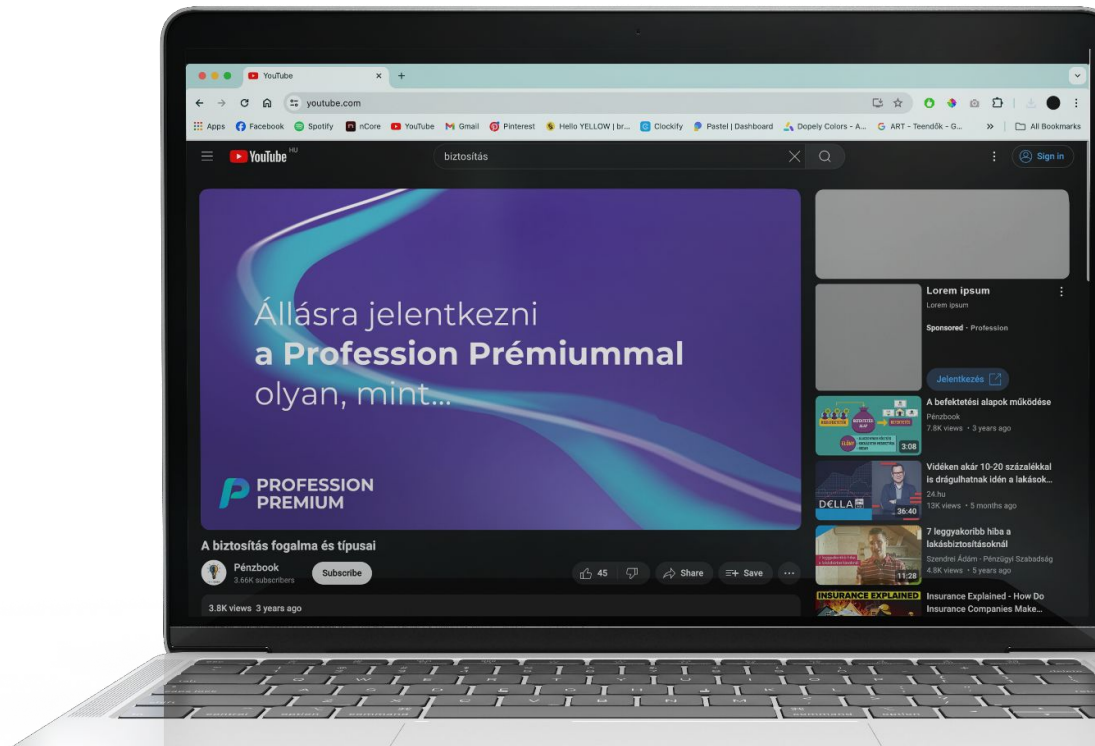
YouTube ×
+
youtube.com
Apps Facebook Spotify nCore YouTube Gmail Pinterest Hello YELLOW | br... Clockify Pastel | Dashboard Dopely Colors - A... ART - Teendők - G... » All Bookmarks

YouTube HU
biztosítás
Sign in

Állásra jelentkezni
a Profession Prémiummal
olyan, mint...

PROFESSION PREMIUM

A biztosítás fogalma és típusai
Pénzbook
3.66K subscribers
Subscribe
45
Share
Save
3.8K views 3 years ago

Lorem ipsum
Lorem ipsum
Sponsored · Profession
Jelentkezés

A befektetési alapok működése
Pénzbook
7.8K views · 3 years ago
3:08

Vidéken akár 10-20 százalékkal is drágulhatnak idén a lakások...
24.hu
13K views · 5 months ago
DELLA
36:40

7 leggyakoribb hiba a lakásbiztosításoknál
Szendrei Ádám - Pénzügyi Szabadság
4.8K views · 5 years ago
11:28

INSURANCE EXPLAINED
Insurance Explained - How Do Insurance Companies Make...